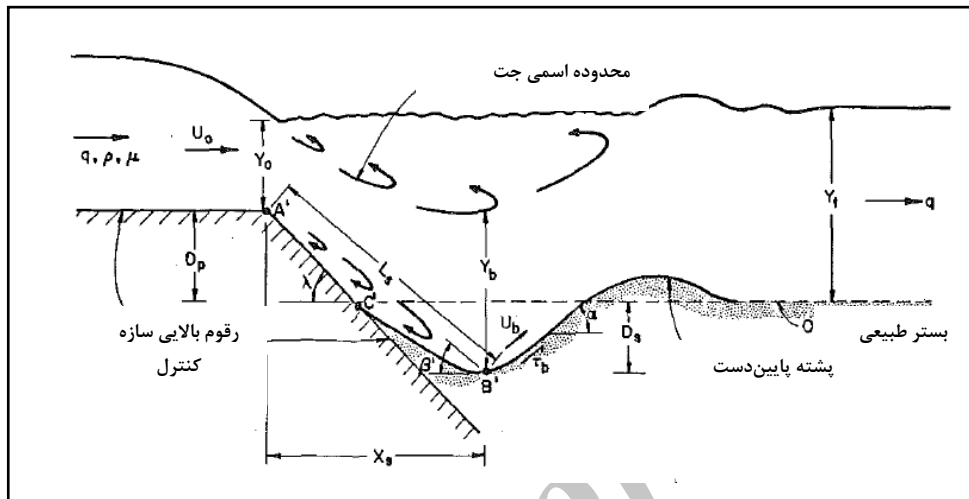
محدوده اسمی جت

$q, \rho, \mu$

$U_o$

$Y_o$

$Y_t$

$q$

A'

$D_p$

$L_s$

$Y_b$

$\lambda$

C'

$U_b$

$\alpha$

$D_s$

O

رقوم بالایی سازه کنترل

$\beta'$

B'

$\tau_b$

بستر طبیعی

پشته پایین‌دست

$X_s$